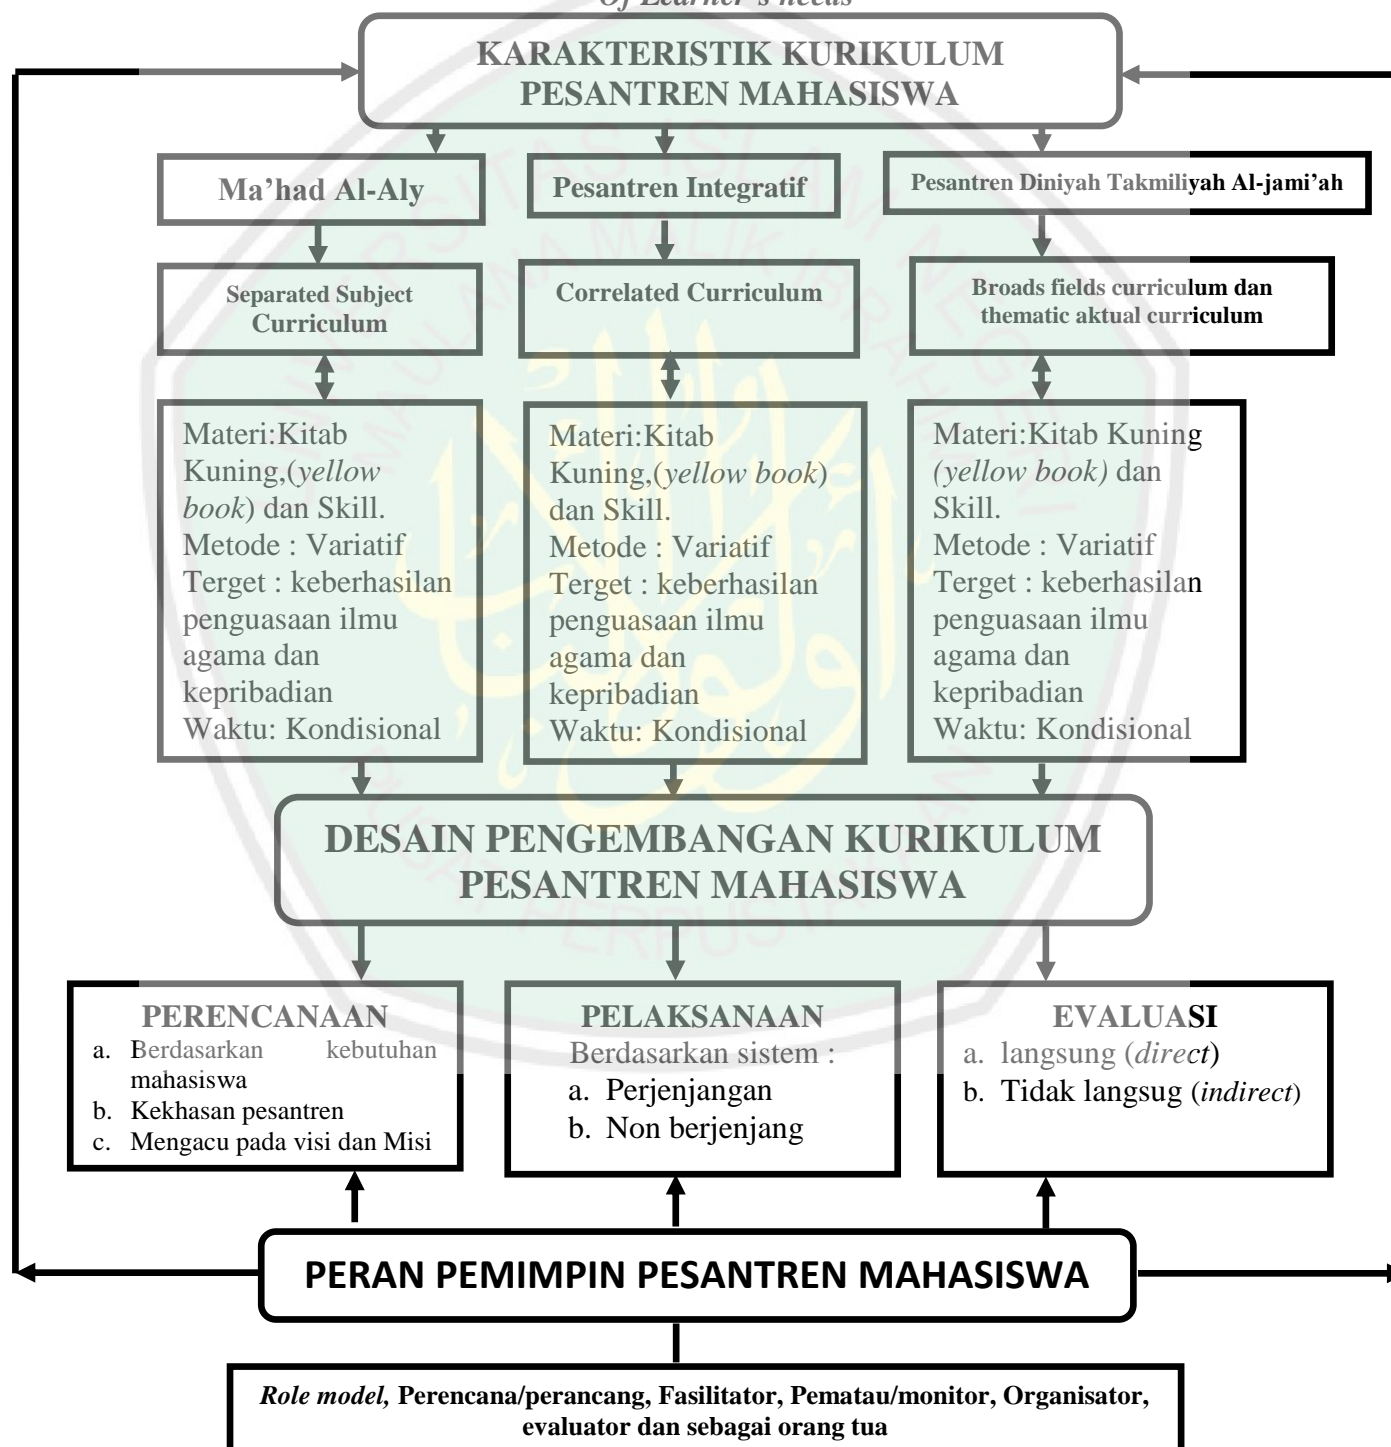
Of Learner's needs

KARAKTERISTIK KURIKULUM PESANTREN MAHASISWA

Ma'had Al-Aly

Pesantren Integratif

Pesantren Diniyah Takmiliyah Al-jami'ah

Separated Subject Curriculum

Correlated Curriculum

Broads fields curriculum dan thematic aktual curriculum

Materi:Kitab Kuning,(*yellow book*) dan Skill.
Metode : Variatif
Terget : keberhasilan penguasaan ilmu agama dan kepribadian
Waktu: Kondisional

Materi:Kitab Kuning,(*yellow book*) dan Skill.
Metode : Variatif
Terget : keberhasilan penguasaan ilmu agama dan kepribadian
Waktu: Kondisional

Materi:Kitab Kuning *(yellow book)* dan Skill.
Metode : Variatif
Terget : keberhasilan penguasaan ilmu agama dan kepribadian
Waktu: Kondisional

DESAIN PENGEMBANGAN KURIKULUM PESANTREN MAHASISWA

PERENCANAAN
a. Berdasarkan kebutuhan mahasiswa
b. Kekhasan pesantren
c. Mengacu pada visi dan Misi

PELAKSANAAN
Berdasarkan sistem :
a. Perjenjangan
b. Non berjenjang

EVALUASI
a. langsung (*direct*)
b. Tidak langsug (*indirect*)

PERAN PEMIMPIN PESANTREN MAHASISWA

*Role model,* Perencana/perancang, Fasilitator, Pematau/monitor, Organisator, evaluator dan sebagai orang tua